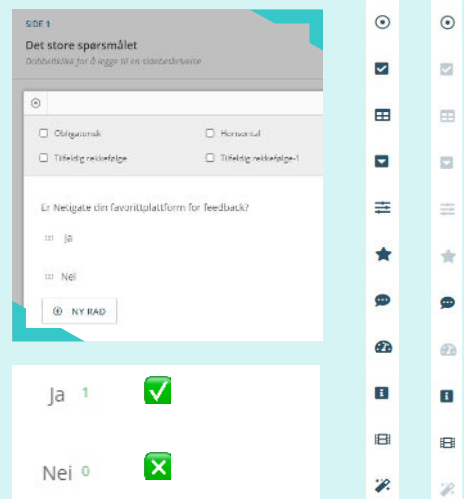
SIDE 1

Det store spørsmålet

Dobbeltklikk for å legge til en sidebeskrivelse

Obligatorisk

Horisontal

Tilfeldig rekkefølge

Tilfeldig rekkefølge-1

Er Netigate din favorittplattform for feedback?

Ja

Nei

NY RAD

Ja 1

Nei 0